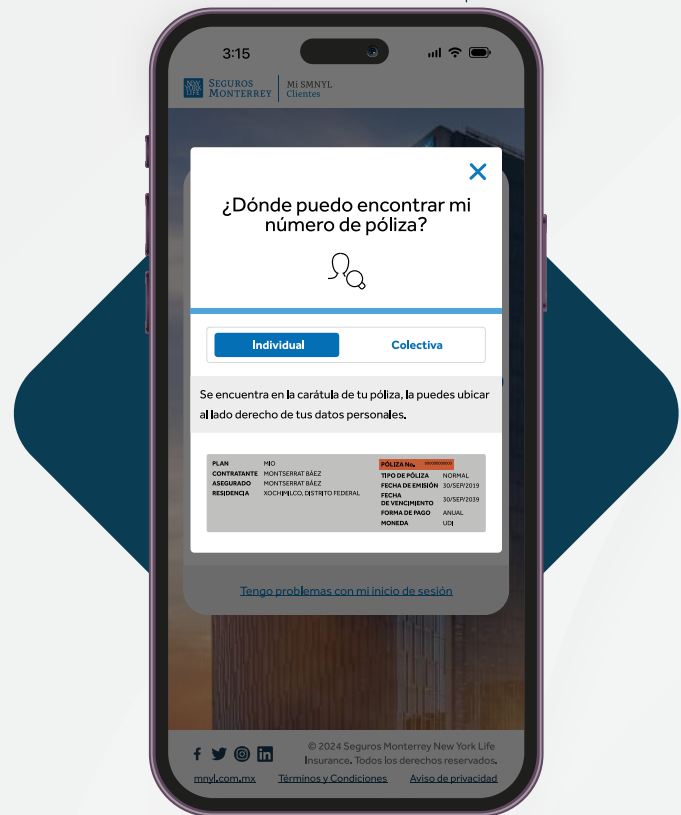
3:15

NEW YORK LIFE SEGUROS MONTERREY | Mi SMNYL Clientes

¿Dónde puedo encontrar mi número de póliza?

Individual

Colectiva

Se encuentra en la carátula de tu póliza, la puedes ubicar al lado derecho de tus datos personales.

| PLAN | MIO | PÓLIZA No. | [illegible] |
|---|---|---|---|
| CONTRATANTE | MONTSERRAT BÁEZ | TIPO DE PÓLIZA | NORMAL |
| ASEGURADO | MONTSERRAT BÁEZ | FECHA DE EMISIÓN | 30/SEP/2019 |
| RESIDENCIA | XOCHIMILCO, DISTRITO FEDERAL | FECHA DE VENCIMIENTO | 30/SEP/2039 |
| | | FORMA DE PAGO | ANUAL |
| | | MONEDA | UDI |

Tengo problemas con mi inicio de sesión

© 2024 Seguros Monterrey New York Life Insurance. Todos los derechos reservados.

mnyl.com.mx Términos y Condiciones Aviso de privacidad